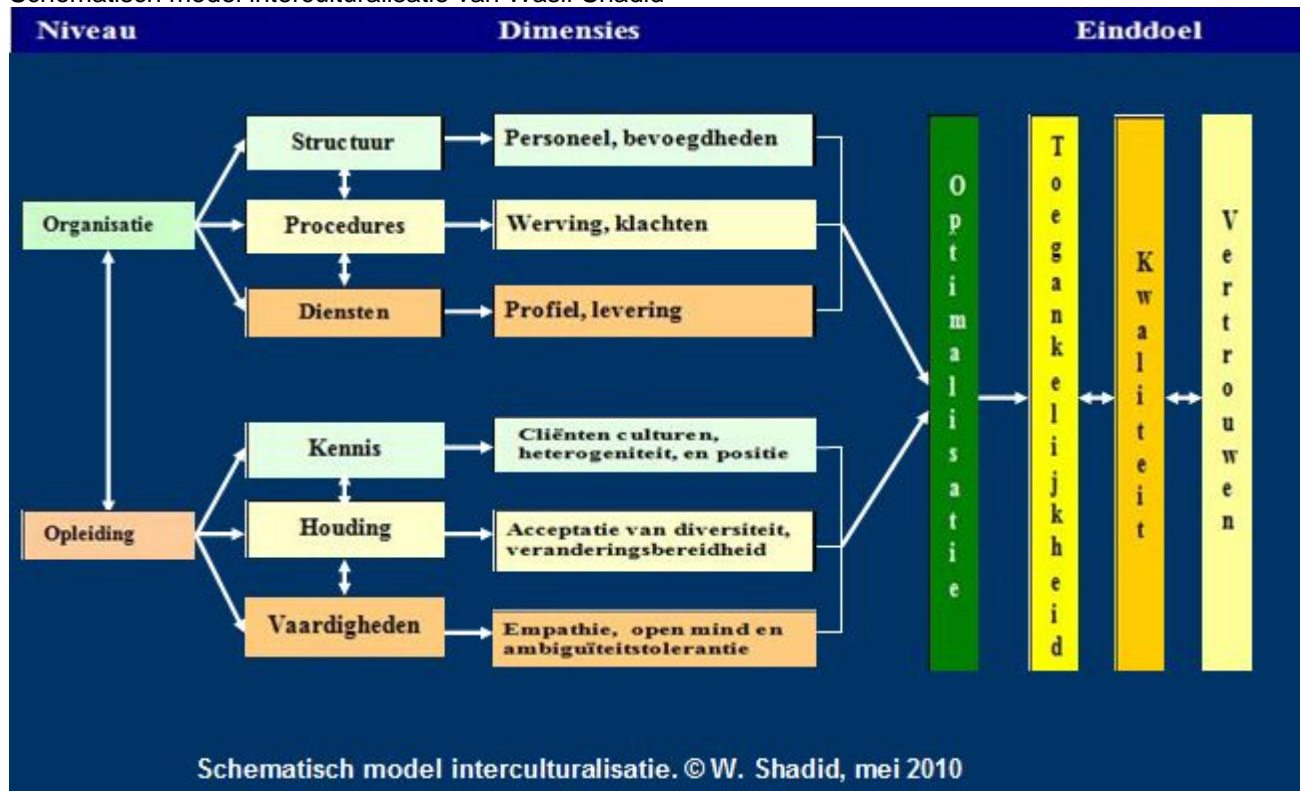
Schematisch model interculturalisatie van Wasif Shadid

Niveau

Dimensies

Einddoel

Organisatie

Structuur

Personeel, bevoegdheden

Procedures

Werving, klachten

Diensten

Profiel, levering

Opleiding

Kennis

Cliënten culturen, heterogeniteit, en positie

Houding

Acceptatie van diversiteit, veranderingsbereidheid

Vaardigheden

Empathie, open mind en ambiguïteitstolerantie

Optimalisatie

Toegankelijkheid

Kwaliteit

Vertrouwen

Schematisch model interculturalisatie. © W. Shadid, mei 2010